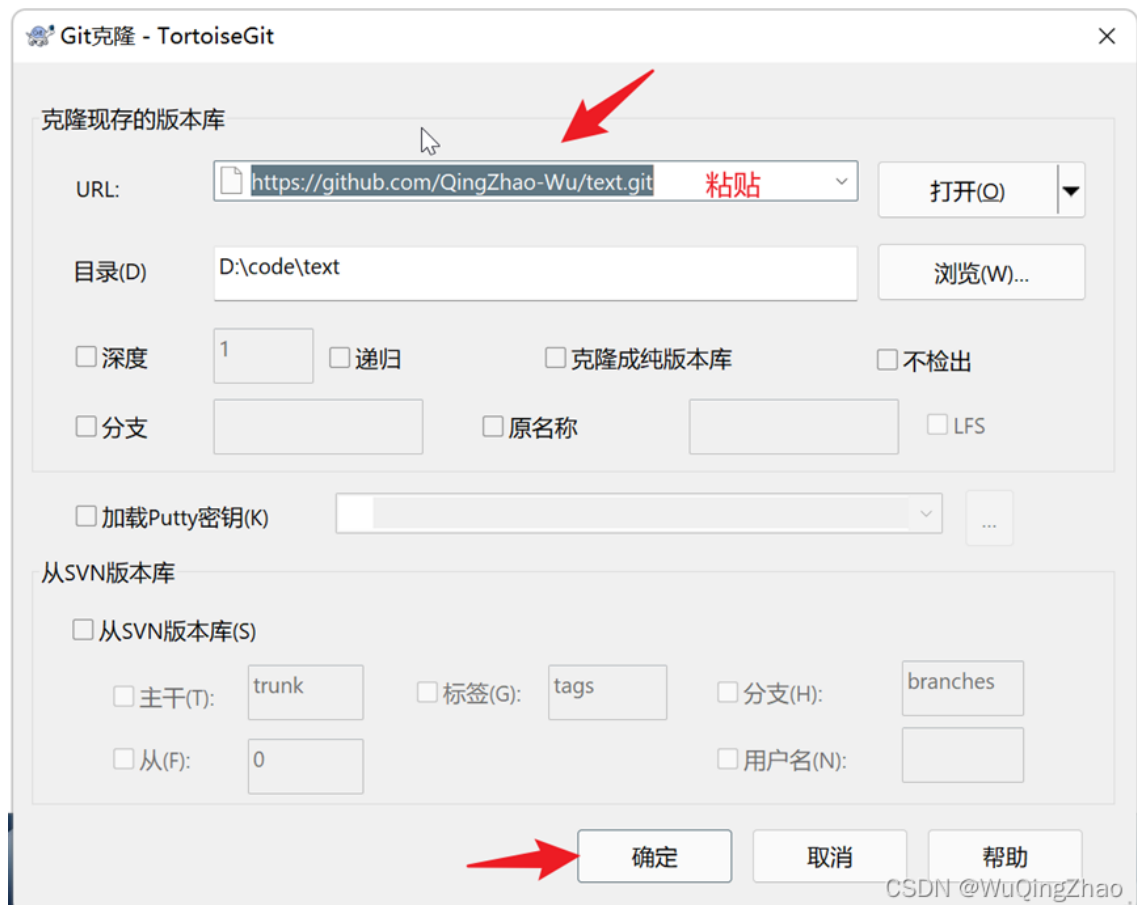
Git克隆 - TortoiseGit ×

克隆现存的版本库

URL: https://github.com/QingZhao-Wu/text.git 粘贴 打开(O)

目录(D) D:\code\text 浏览(W)...

☐ 深度 1 ☐ 递归 ☐ 克隆成纯版本库 ☐ 不检出

☐ 分支 ☐ 原名称 ☐ LFS

☐ 加载Putty密钥(K) ...

从SVN版本库

☐ 从SVN版本库(S)

☐ 主干(T): trunk ☐ 标签(G): tags ☐ 分支(H): branches

☐ 从(F): 0 ☐ 用户名(N):

确定 取消 帮助

CSDN @WuQingZhao